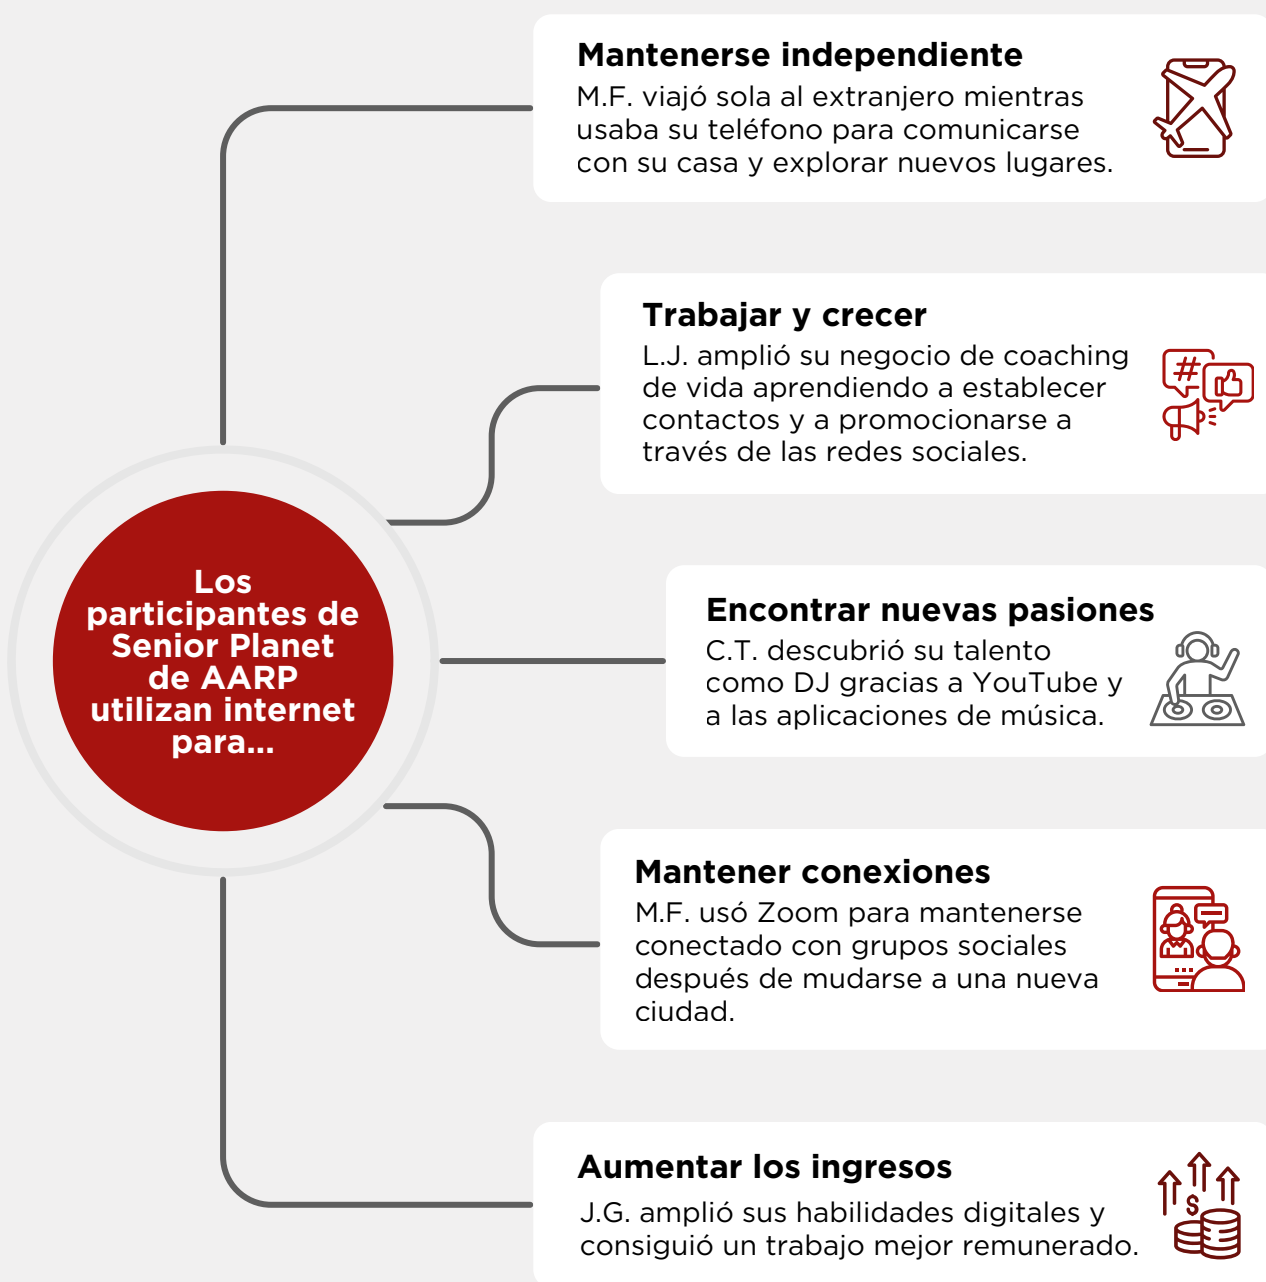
Los participantes de Senior Planet de AARP utilizan internet para...

Mantenerse independiente
M.F. viajó sola al extranjero mientras usaba su teléfono para comunicarse con su casa y explorar nuevos lugares.

Trabajar y crecer
L.J. amplió su negocio de coaching de vida aprendiendo a establecer contactos y a promocionarse a través de las redes sociales.

Encontrar nuevas pasiones
C.T. descubrió su talento como DJ gracias a YouTube y a las aplicaciones de música.

Mantener conexiones
M.F. usó Zoom para mantenerse conectado con grupos sociales después de mudarse a una nueva ciudad.

Aumentar los ingresos
J.G. amplió sus habilidades digitales y consiguió un trabajo mejor remunerado.